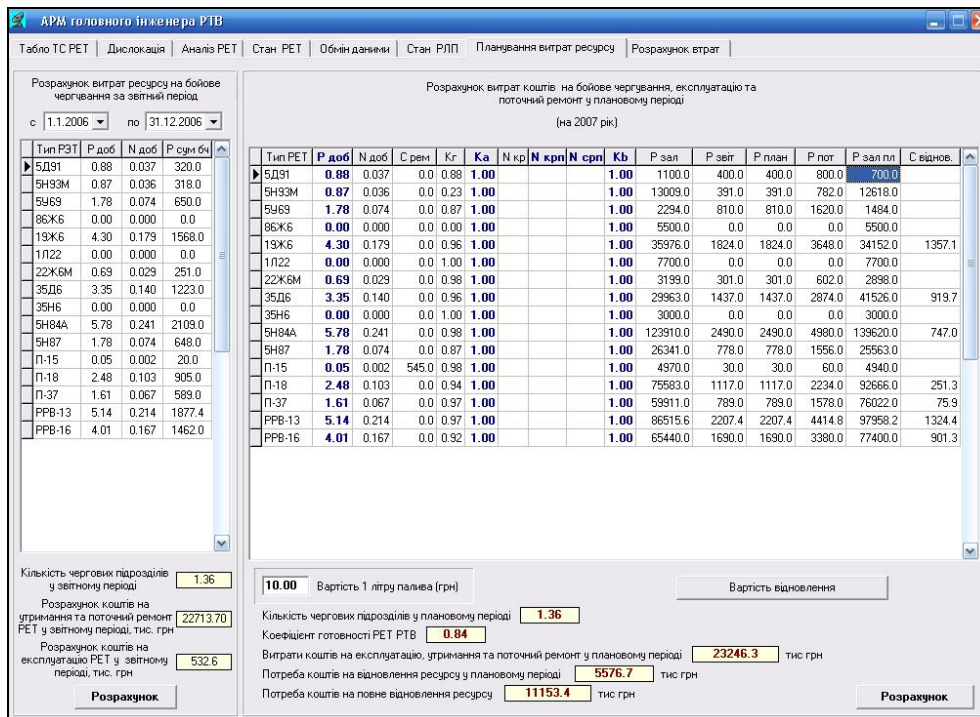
АРМ головного інженера РТВ

Табло ТС РЕТ | Дислокація | Аналіз РЕТ | Стан РЕТ | Обмін даними | Стан РЛП | Планування витрат ресурсу | Розрахунок втрат

Розрахунок витрат ресурсу на бойове чергування за звітний період

с 1.1.2006 по 31.12.2006

| Тип РЭТ | Р доб | N доб | Р сум бч |
|---|---|---|---|
| 5Д91 | 0.88 | 0.037 | 320.0 |
| 5Н93М | 0.87 | 0.036 | 318.0 |
| 5У69 | 1.78 | 0.074 | 650.0 |
| 86Ж6 | 0.00 | 0.000 | 0.0 |
| 19Ж6 | 4.30 | 0.179 | 1568.0 |
| 1Л22 | 0.00 | 0.000 | 0.0 |
| 22Ж6М | 0.69 | 0.029 | 251.0 |
| 35Д6 | 3.35 | 0.140 | 1223.0 |
| 35Н6 | 0.00 | 0.000 | 0.0 |
| 5Н84А | 5.78 | 0.241 | 2109.0 |
| 5Н87 | 1.78 | 0.074 | 648.0 |
| П-15 | 0.05 | 0.002 | 20.0 |
| П-18 | 2.48 | 0.103 | 905.0 |
| П-37 | 1.61 | 0.067 | 589.0 |
| РРВ-13 | 5.14 | 0.214 | 1877.4 |
| РРВ-16 | 4.01 | 0.167 | 1462.0 |

Кількість чергових підрозділів у звітному періоді 1.36

Розрахунок коштів на утримання та поточний ремонт РЕТ у звітному періоді, тис. грн 22713.70

Розрахунок коштів на експлуатацію РЕТ у звітному періоді, тис. грн 532.6

Розрахунок

Розрахунок витрат коштів на бойове чергування, експлуатацію та поточний ремонт у плановому періоді

(на 2007 рік)

| Тип РЕТ | Р доб | N доб | С рем | Кг | Ка | N кр | N крп | N срп | Kb | Р зал | Р звіт | Р план | Р пот | Р зал пл | С віднов. |
|---|---|---|---|---|---|---|---|---|---|---|---|---|---|---|---|
| 5Д91 | 0.88 | 0.037 | 0.0 | 0.88 | 1.00 | | | | 1.00 | 1100.0 | 400.0 | 400.0 | 800.0 | 700.0 | |
| 5Н93М | 0.87 | 0.036 | 0.0 | 0.23 | 1.00 | | | | 1.00 | 13009.0 | 391.0 | 391.0 | 782.0 | 12618.0 | |
| 5У69 | 1.78 | 0.074 | 0.0 | 0.87 | 1.00 | | | | 1.00 | 2294.0 | 810.0 | 810.0 | 1620.0 | 1484.0 | |
| 86Ж6 | 0.00 | 0.000 | 0.0 | 0.00 | 1.00 | | | | 1.00 | 5500.0 | 0.0 | 0.0 | 0.0 | 5500.0 | |
| 19Ж6 | 4.30 | 0.179 | 0.0 | 0.96 | 1.00 | | | | 1.00 | 35976.0 | 1824.0 | 1824.0 | 3648.0 | 34152.0 | 1357.1 |
| 1Л22 | 0.00 | 0.000 | 0.0 | 1.00 | 1.00 | | | | 1.00 | 7700.0 | 0.0 | 0.0 | 0.0 | 7700.0 | |
| 22Ж6М | 0.69 | 0.029 | 0.0 | 0.98 | 1.00 | | | | 1.00 | 3199.0 | 301.0 | 301.0 | 602.0 | 2898.0 | |
| 35Д6 | 3.35 | 0.140 | 0.0 | 0.96 | 1.00 | | | | 1.00 | 29963.0 | 1437.0 | 1437.0 | 2874.0 | 41526.0 | 919.7 |
| 35Н6 | 0.00 | 0.000 | 0.0 | 1.00 | 1.00 | | | | 1.00 | 3000.0 | 0.0 | 0.0 | 0.0 | 3000.0 | |
| 5Н84А | 5.78 | 0.241 | 0.0 | 0.98 | 1.00 | | | | 1.00 | 123910.0 | 2490.0 | 2490.0 | 4980.0 | 139620.0 | 747.0 |
| 5Н87 | 1.78 | 0.074 | 0.0 | 0.87 | 1.00 | | | | 1.00 | 26341.0 | 778.0 | 778.0 | 1556.0 | 25563.0 | |
| П-15 | 0.05 | 0.002 | 545.0 | 0.98 | 1.00 | | | | 1.00 | 4970.0 | 30.0 | 30.0 | 60.0 | 4940.0 | |
| П-18 | 2.48 | 0.103 | 0.0 | 0.94 | 1.00 | | | | 1.00 | 75583.0 | 1117.0 | 1117.0 | 2234.0 | 92666.0 | 251.3 |
| П-37 | 1.61 | 0.067 | 0.0 | 0.97 | 1.00 | | | | 1.00 | 59911.0 | 789.0 | 789.0 | 1578.0 | 76022.0 | 75.9 |
| РРВ-13 | 5.14 | 0.214 | 0.0 | 0.97 | 1.00 | | | | 1.00 | 86515.6 | 2207.4 | 2207.4 | 4414.8 | 97958.2 | 1324.4 |
| РРВ-16 | 4.01 | 0.167 | 0.0 | 0.92 | 1.00 | | | | 1.00 | 65440.0 | 1690.0 | 1690.0 | 3380.0 | 77400.0 | 901.3 |

10.00 Вартість 1 літру палива (грн)

Вартість відновлення

Кількість чергових підрозділів у плановому періоді 1.36

Коефіцієнт готовності РЕТ РТВ 0.84

Витрати коштів на експлуатацію, утримання та поточний ремонт у плановому періоді 23246.3 тис грн

Потреба коштів на відновлення ресурсу у плановому періоді 5576.7 тис грн

Потреба коштів на повне відновлення ресурсу 11153.4 тис грн

Розрахунок